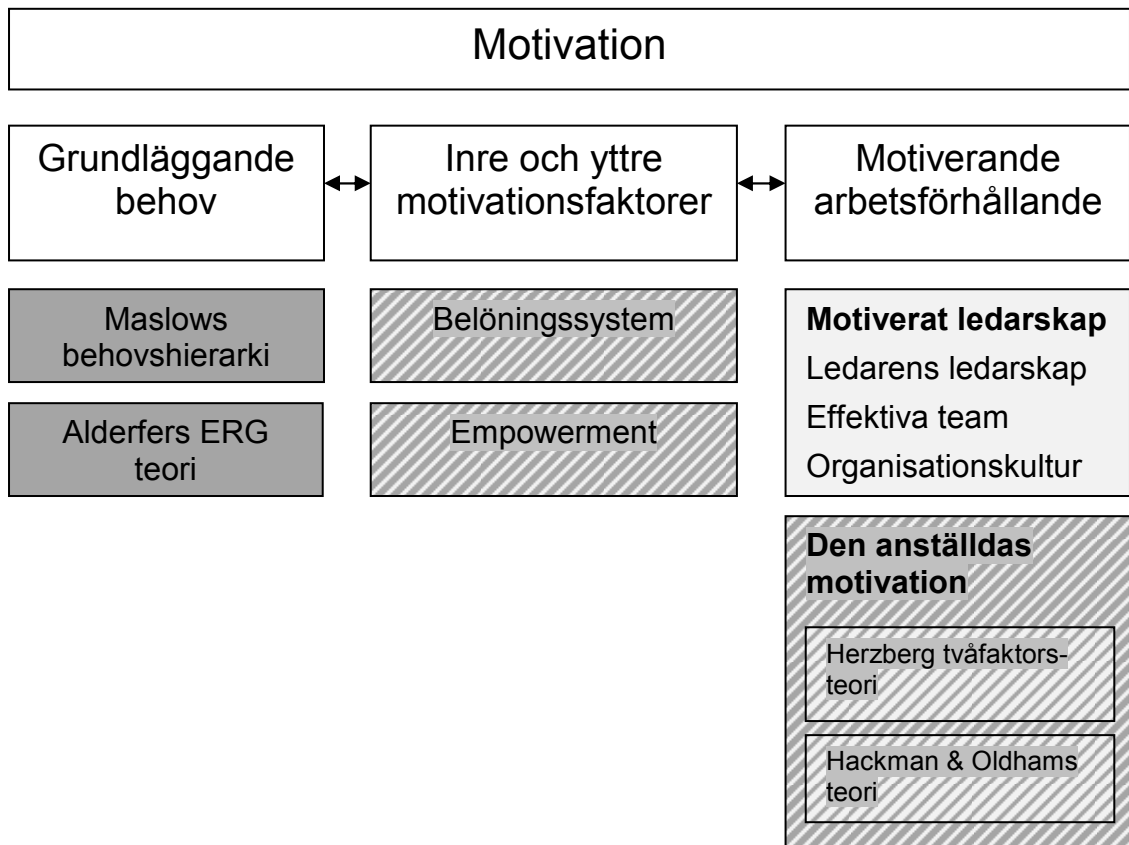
Motivation

Grundläggande behov

Inre och yttre motivationsfaktorer

Motiverande arbetsförhållande

Maslows behovshierarki

Alderfers ERG teori

Belöningssystem

Empowerment

**Motiverat ledarskap**
Ledarens ledarskap
Effektiva team
Organisationskultur

**Den anställdas motivation**

Herzberg tvåfaktorsteori

Hackman & Oldhams teori